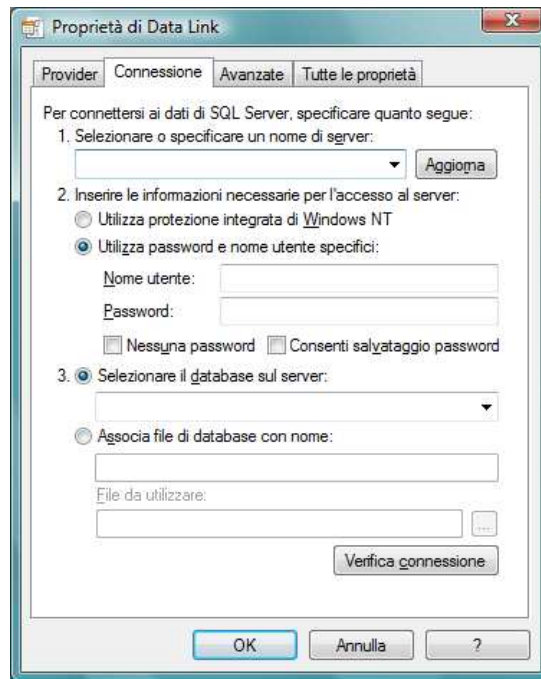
Proprietà di Data Link

Provider | Connessione | Avanzate | Tutte le proprietà

Per connettersi ai dati di SQL Server, specificare quanto segue:

1. Selezionare o specificare un nome di server:

Aggiorna

2. Inserire le informazioni necessarie per l'accesso al server:

Utilizza protezione integrata di Windows NT

Utilizza password e nome utente specifici:

Nome utente:

Password:

Nessuna password

Consenti salvataggio password

3. Selezionare il database sul server:

Associa file di database con nome:

File da utilizzare:

...

Verifica connessione

OK

Annulla

?